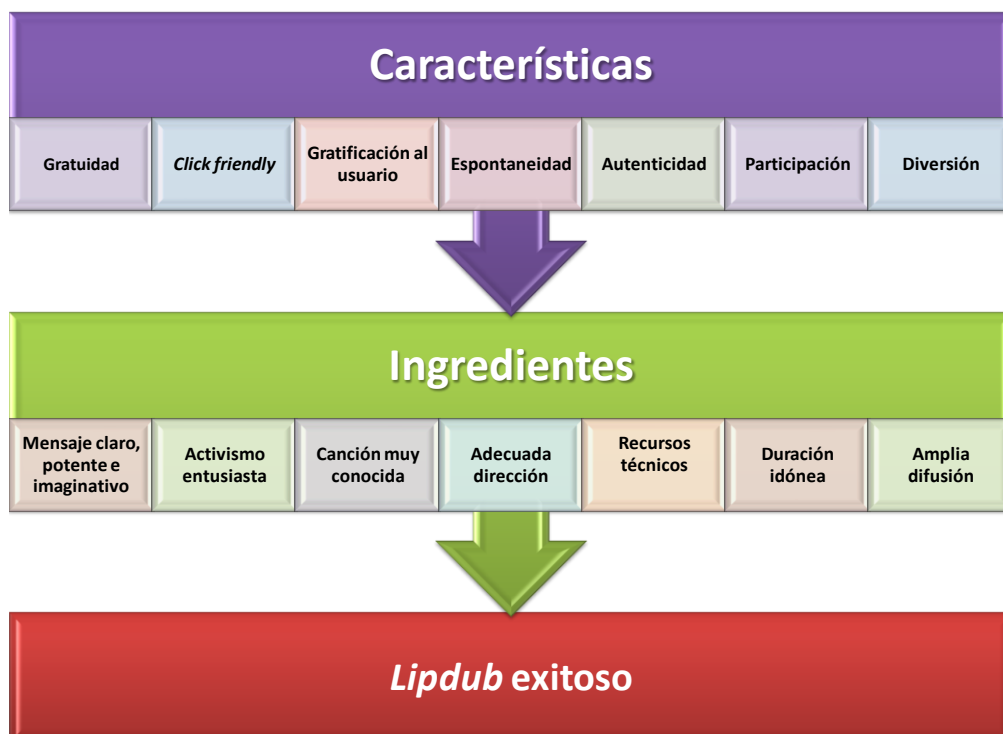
Características

| Gratuidad | *Click friendly* | Gratificación al usuario | Espontaneidad | Autenticidad | Participación | Diversión |
|---|---|---|---|---|---|---|

Ingredientes

| Mensaje claro, potente e imaginativo | Activismo entusiasta | Canción muy conocida | Adecuada dirección | Recursos técnicos | Duración idónea | Amplia difusión |
|---|---|---|---|---|---|---|

*Lipdub* exitoso